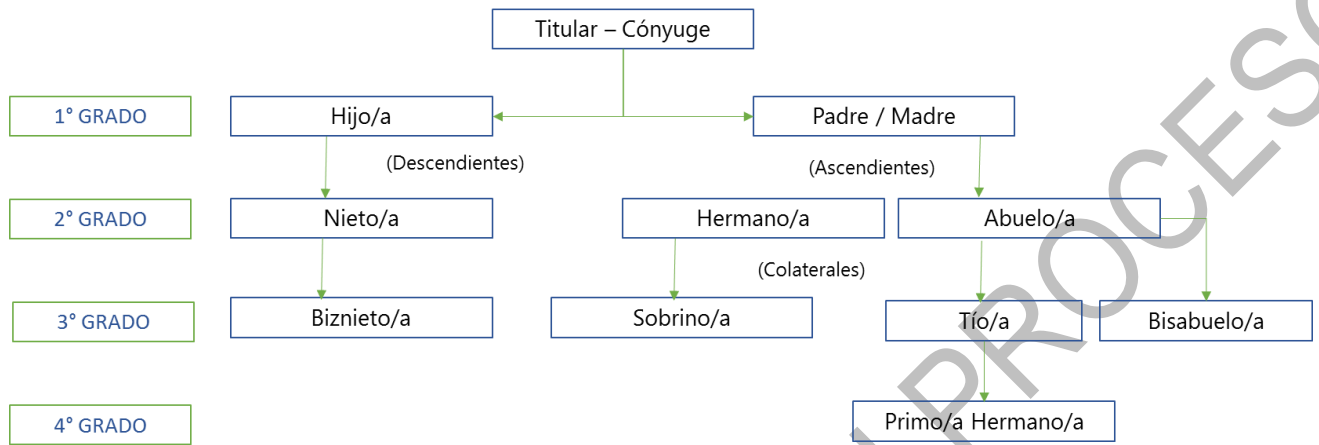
Titular – Cónyuge

1° GRADO

Hijo/a

Padre / Madre

(Descendientes)

(Ascendientes)

2° GRADO

Nieto/a

Hermano/a

Abuelo/a

(Colaterales)

3° GRADO

Biznieto/a

Sobrino/a

Tío/a

Bisabuelo/a

4° GRADO

Primo/a Hermano/a

PROCESO